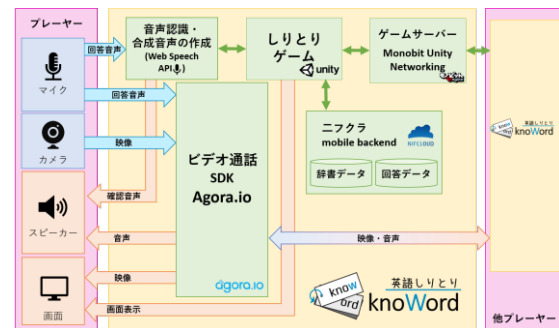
プレーヤー

マイク

カメラ

スピーカー

画面

回答音声

回答音声

映像

確認音声

音声

映像

画面表示

音声認識・合成音声の作成 (Web Speech API)

しりとりゲーム

unity

ゲームサーバー

Monobit Unity Networking

ビデオ通話 SDK Agora.io

agora.io

ニフクラ mobile backend

NIFCLOUD

辞書データ

回答データ

映像・音声

know ord 英語しりとり knoWord

英語しりとり knoWord

他プレーヤー